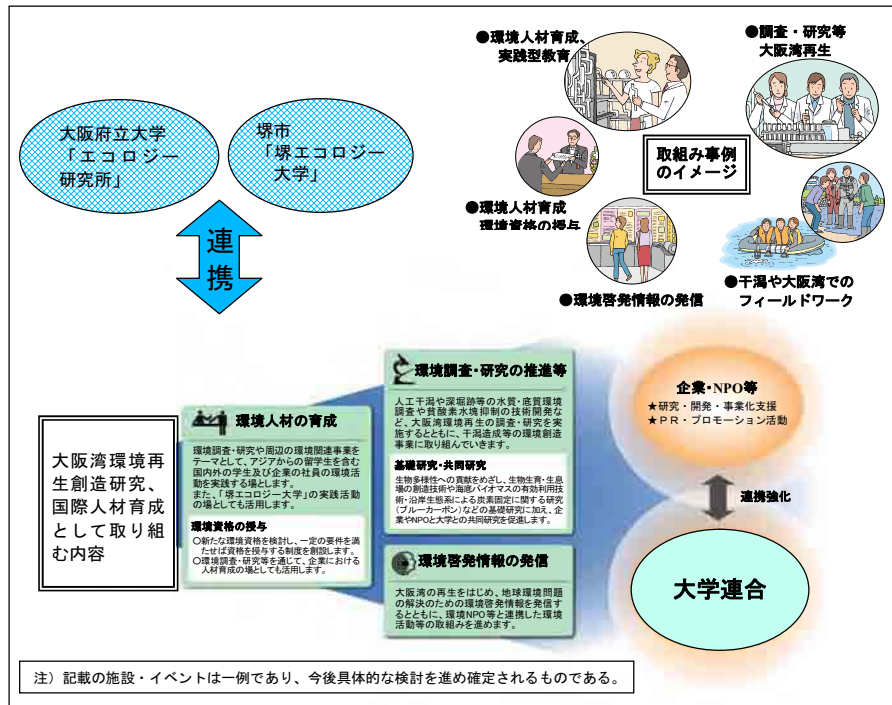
●環境人材育成、実践型教育

●調査・研究等大阪湾再生

大阪府立大学「エコロジー研究所」

堺市「堺エコロジー大学」

取組み事例のイメージ

●環境人材育成環境資格の授与

連携

●環境啓発情報の発信

●干潟や大阪湾でのフィールドワーク

環境調査・研究の推進等

人工干潟や深堀跡等の水質・底質環境調査や貧酸素水塊抑制の技術開発など、大阪湾再生の調査・研究を実施するとともに、干潟造成等の環境創造事業に取り組んでいきます。

基礎研究・共同研究

生物多様性への貢献をめざし、生物生育・生息場の創造技術や海底バイオマスの有効利用技術・沿岸生態系による炭素固定に関する研究（ブルーカーボン）などの基礎研究に加え、企業やNPOと大学との共同研究を促進します。

企業・NPO等

★研究・開発・事業化支援
★ＰＲ・プロモーション活動

大阪湾環境再生創造研究、国際人材育成として取り組む内容

環境人材の育成

環境調査・研究や周辺の環境関連事業をテーマとして、アジアからの留学生を含む国内外の学生及び企業の社員の環境活動を実践する場とします。
また、「堺エコロジー大学」の実践活動の場としても活用します。

環境資格の授与

○新たな環境資格を検討し、一定の要件を満たせば資格を授与する制度を創設します。
○環境調査・研究等を通して、企業における人材育成の場としても活用します。

連携強化

環境啓発情報の発信

大阪湾の再生をはじめ、地球環境問題の解決のための環境啓発情報を発信するとともに、環境NPO等と連携した環境活動等の取組みを進めます。

大学連合

注）記載の施設・イベントは一例であり、今後具体的な検討を進め確定されるものである。